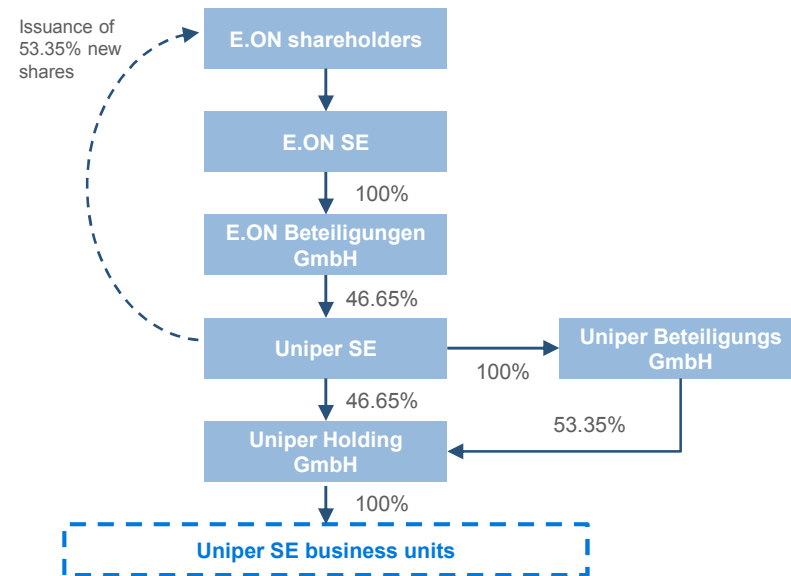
Issuance of 53.35% new shares

E.ON shareholders

E.ON SE

100%

E.ON Beteiligungen GmbH

46.65%

Uniper SE

100%

Uniper Beteiligungs GmbH

46.65%

53.35%

Uniper Holding GmbH

100%

Uniper SE business units